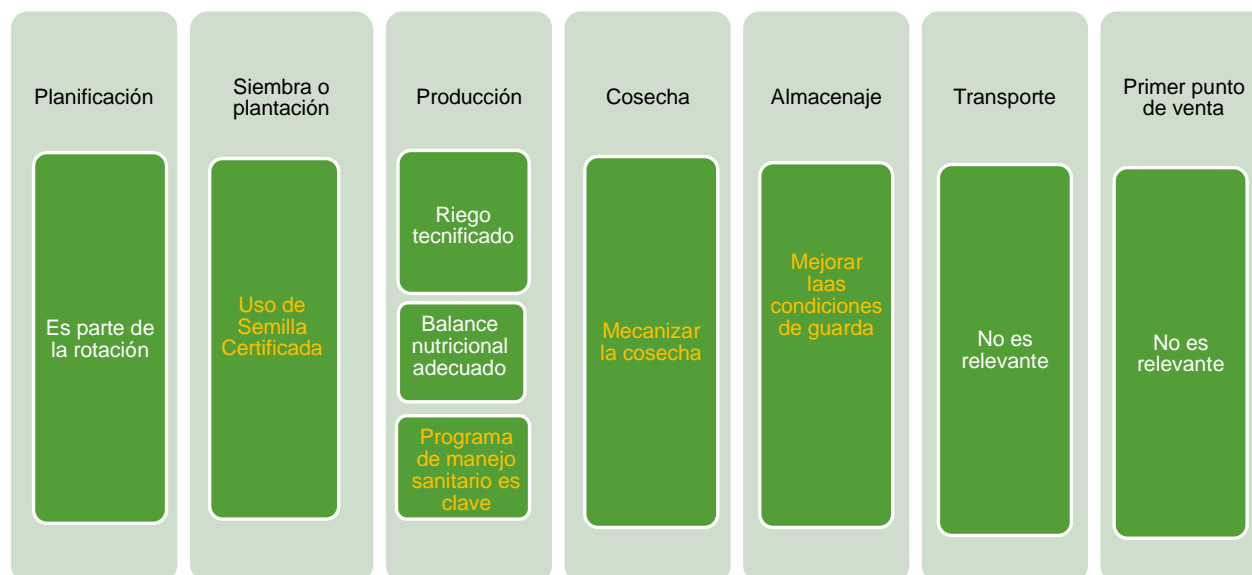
Planificación

Es parte de la rotación

Siembra o plantación

Uso de Semilla Certificada

Producción

Riego tecnificado

Balance nutricional adecuado

Programa de manejo sanitario es clave

Cosecha

Mecanizar la cosecha

Almacenaje

Mejorar laas condiciones de guarda

Transporte

No es relevante

Primer punto de venta

No es relevante